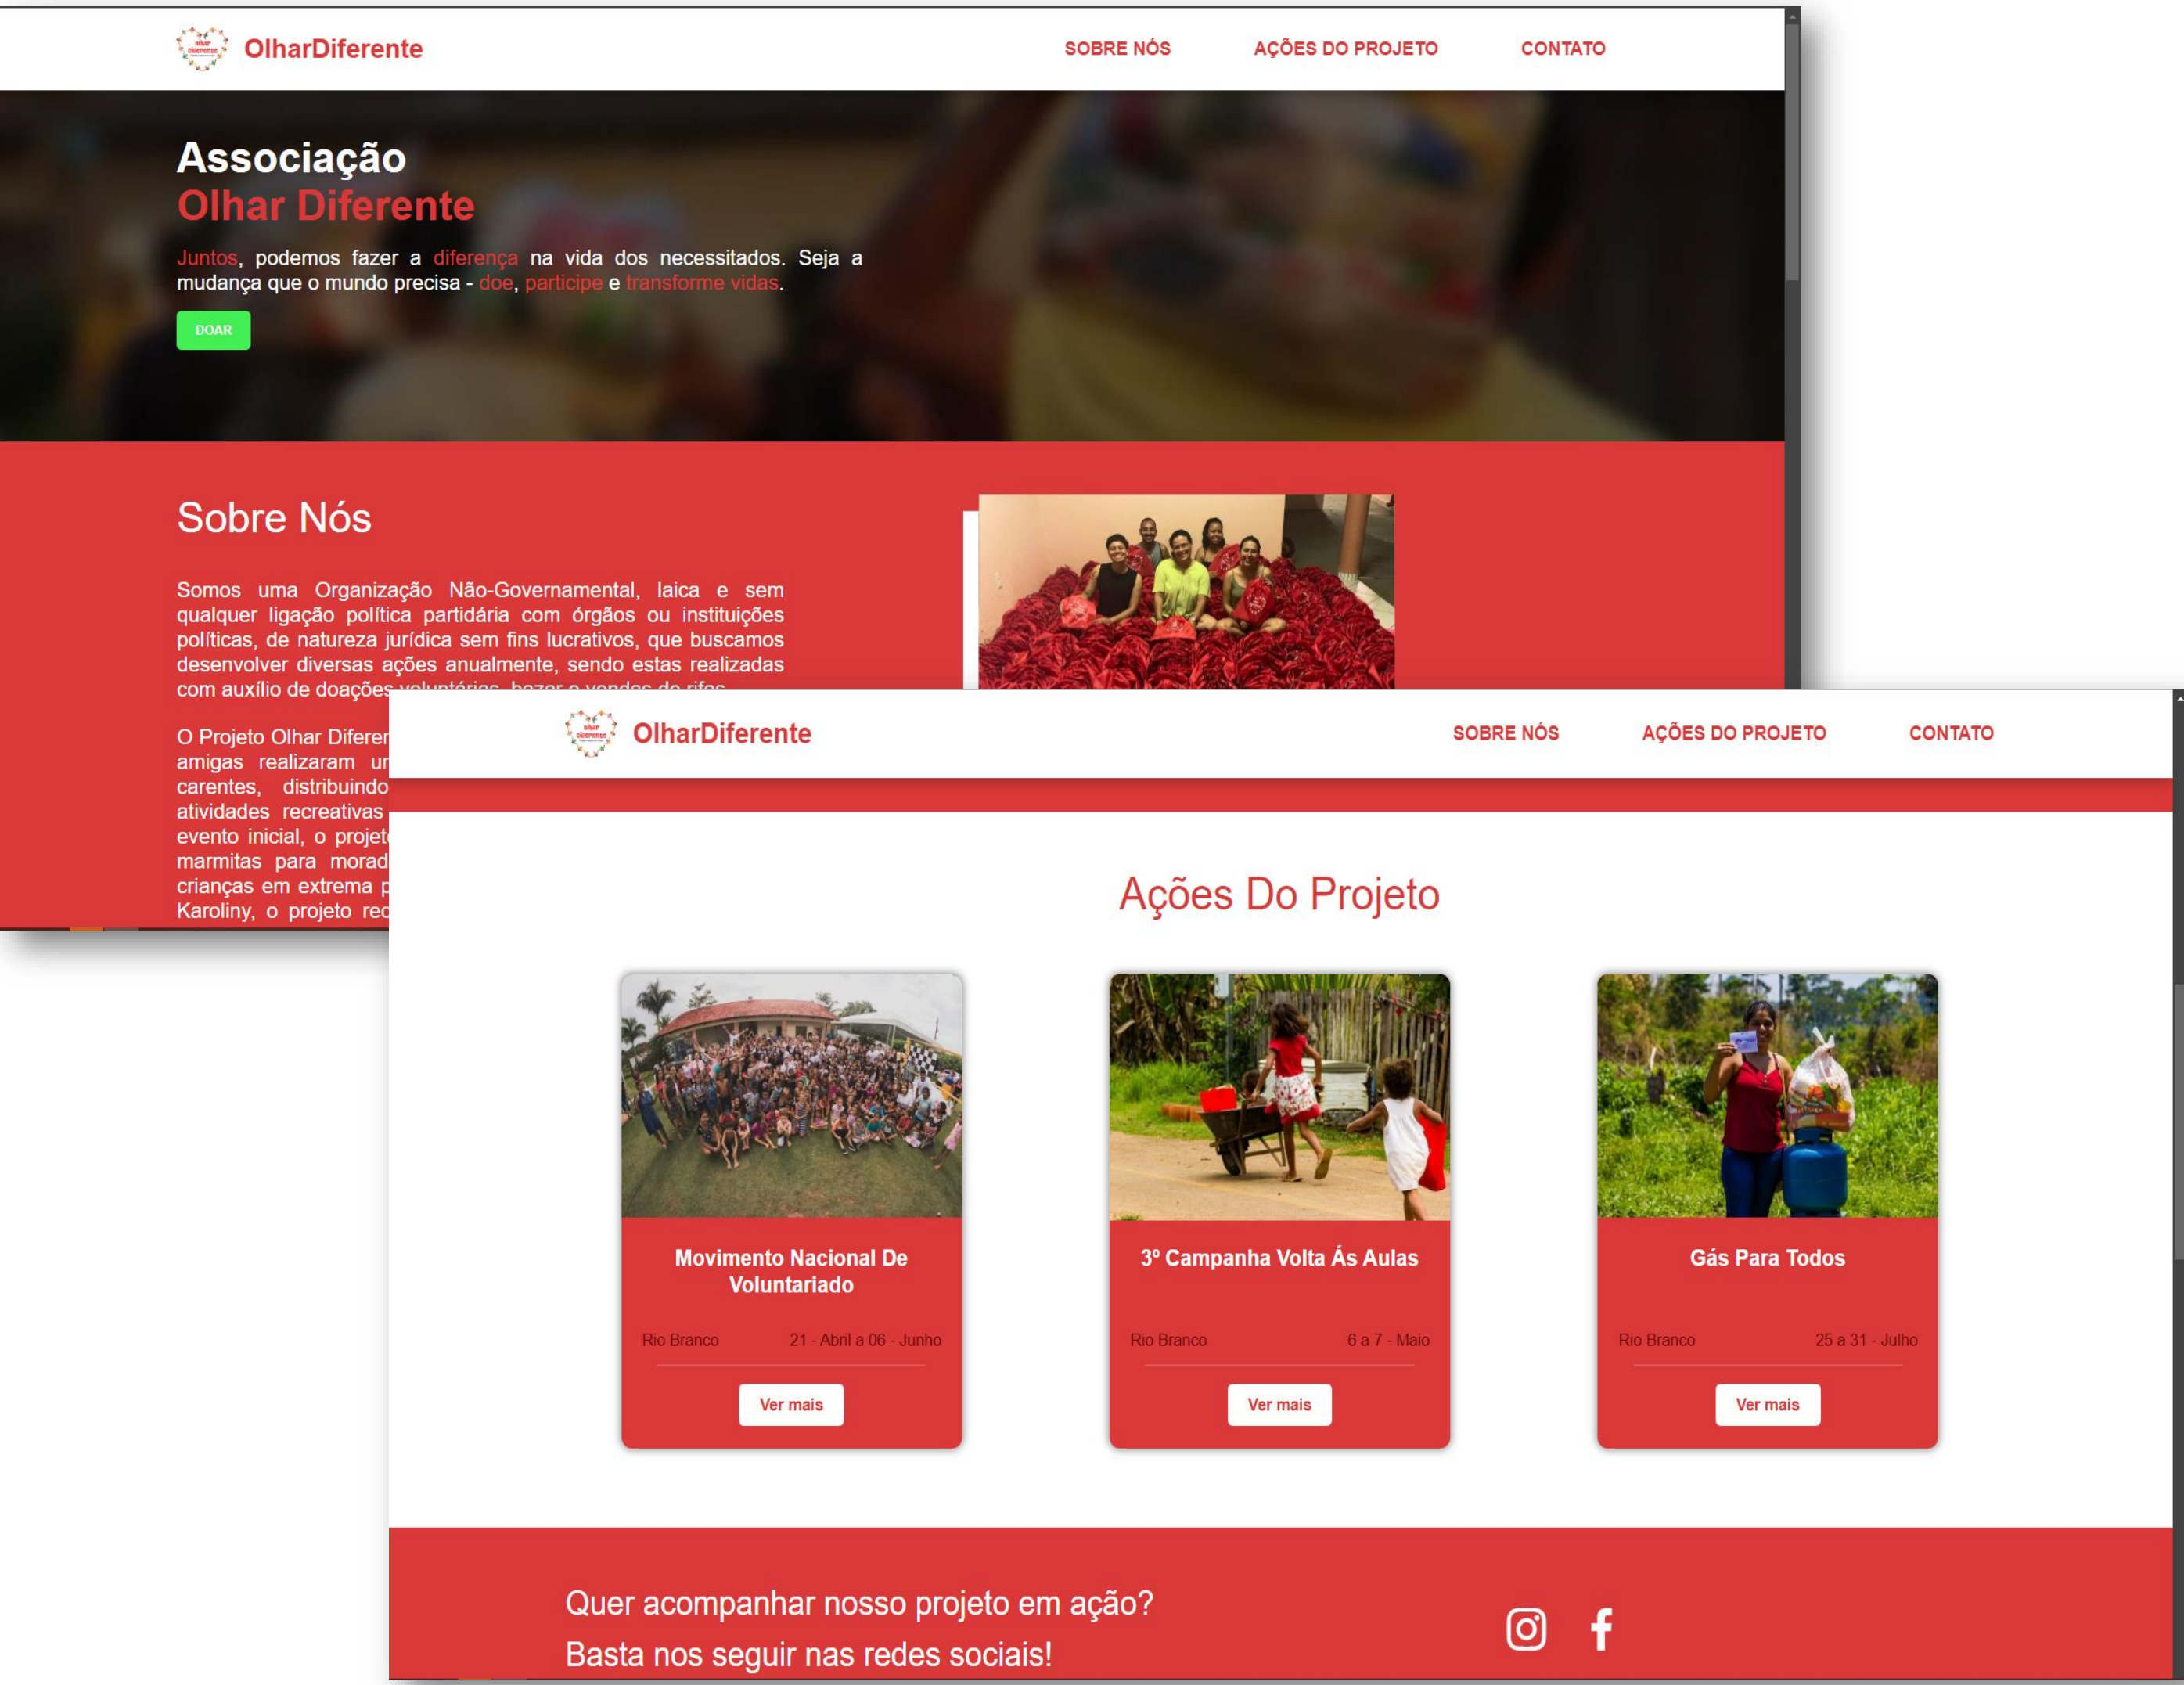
OlharDiferente

SOBRE NÓS AÇÕES DO PROJETO CONTATO

Associação
Olhar Diferente

Juntos, podemos fazer a diferença na vida dos necessitados. Seja a mudança que o mundo precisa - doe, participe e transforme vidas.

DOAR

Sobre Nós

Somos uma Organização Não-Governamental, laica e sem qualquer ligação política partidária com órgãos ou instituições políticas, de natureza jurídica sem fins lucrativos, que buscamos desenvolver diversas ações anualmente, sendo estas realizadas com auxílio de doações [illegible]

O Projeto Olhar Diferen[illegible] amigas realizaram u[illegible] carentes, distribuindo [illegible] atividades recreativas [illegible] evento inicial, o projet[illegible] marmitas para morad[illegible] crianças em extrema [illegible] Karoliny, o projeto re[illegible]

OlharDiferente

SOBRE NÓS AÇÕES DO PROJETO CONTATO

Ações Do Projeto

Movimento Nacional De Voluntariado
Rio Branco 21 - Abril a 06 - Junho
Ver mais

3º Campanha Volta Ás Aulas
Rio Branco 6 a 7 - Maio
Ver mais

Gás Para Todos
Rio Branco 25 a 31 - Julho
Ver mais

Quer acompanhar nosso projeto em ação?
Basta nos seguir nas redes sociais!